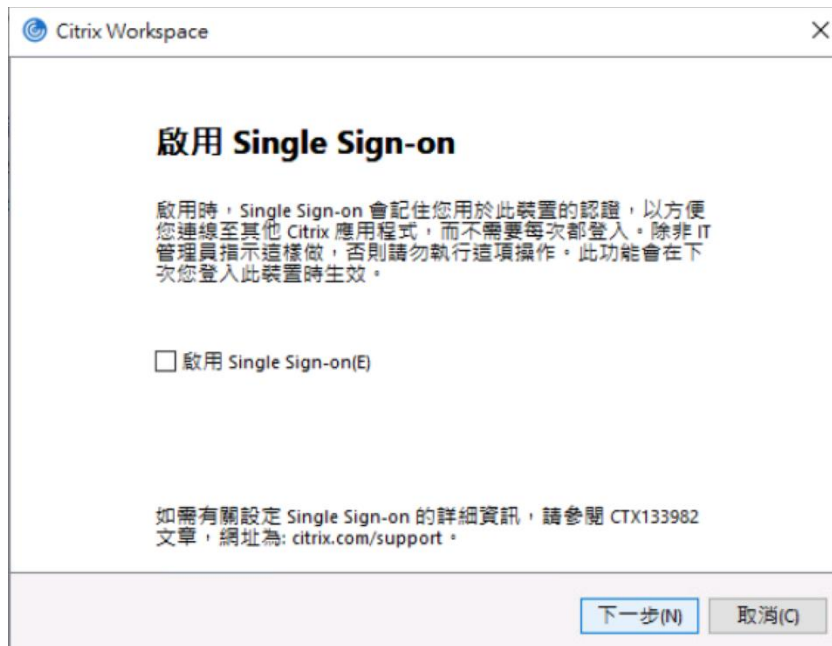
Citrix Workspace

×

啟用 Single Sign-on

啟用時，Single Sign-on 會記住您用於此裝置的認證，以方便您連線至其他 Citrix 應用程式，而不需要每次都登入。除非 IT 管理員指示這樣做，否則請勿執行這項操作。此功能會在下次您登入此裝置時生效。

啟用 Single Sign-on(E)

如需有關設定 Single Sign-on 的詳細資訊，請參閱 CTX133982 文章，網址為: citrix.com/support。

下一步(N)

取消(C)